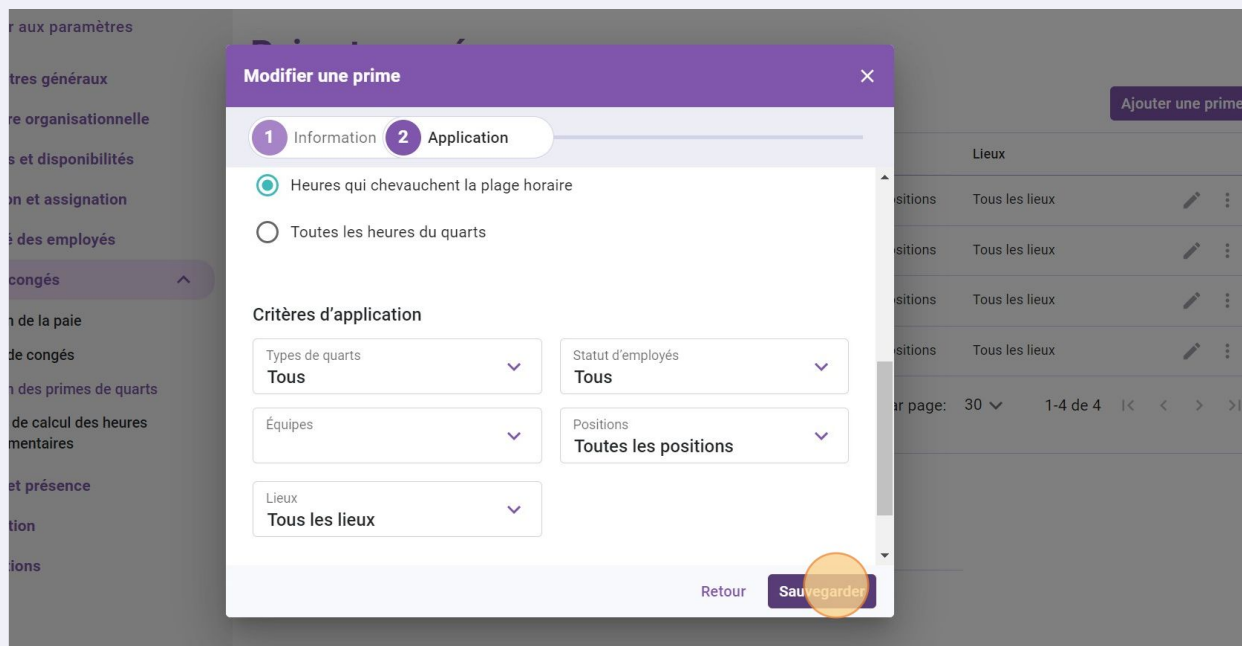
r aux paramètres

tres généraux
re organisationnelle
s et disponibilités
on et assignation
é des employés
congés
n de la paie
de congés
n des primes de quarts
de calcul des heures
mentaires
et présence
tion
tions

Modifier une prime

1 Information 2 Application

Heures qui chevauchent la plage horaire

Toutes les heures du quarts

Critères d'application

Types de quarts
Tous

Statut d'employés
Tous

Équipes

Positions
Toutes les positions

Lieux
Tous les lieux

Retour Sauvegarder

Ajouter une prime

Lieux

sitions Tous les lieux
sitions Tous les lieux
sitions Tous les lieux
sitions Tous les lieux

ar page: 30 1-4 de 4